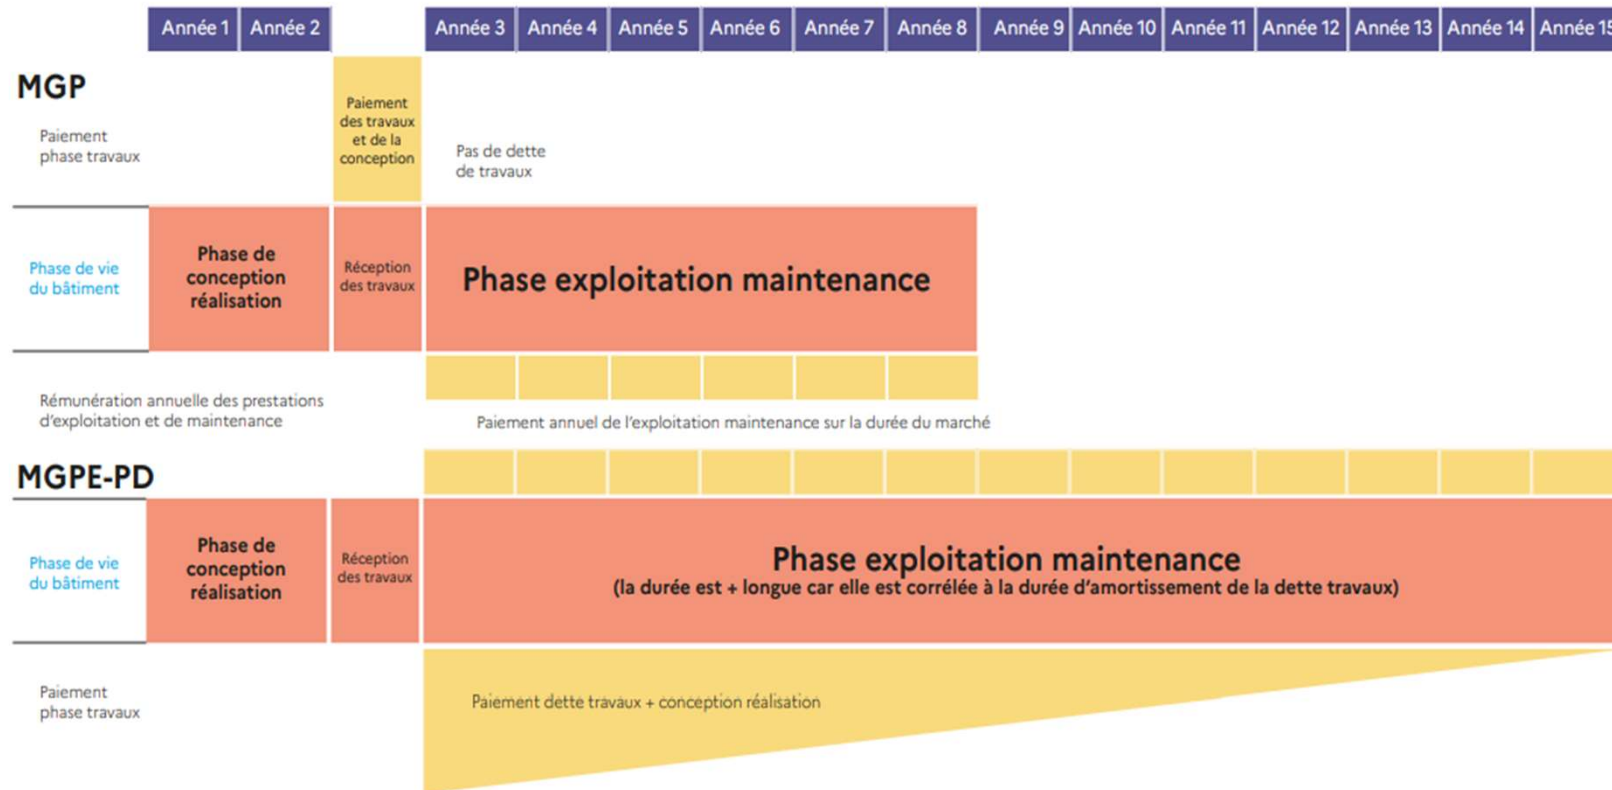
Année 1 Année 2 Année 3 Année 4 Année 5 Année 6 Année 7 Année 8 Année 9 Année 10 Année 11 Année 12 Année 13 Année 14 Année 1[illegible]

MGP

Paiement phase travaux

Paiement des travaux et de la conception

Pas de dette de travaux

Phase de vie du bâtiment

Phase de conception réalisation

Réception des travaux

Phase exploitation maintenance

Rémunération annuelle des prestations d'exploitation et de maintenance

Paiement annuel de l'exploitation maintenance sur la durée du marché

MGPE-PD

Phase de vie du bâtiment

Phase de conception réalisation

Réception des travaux

Phase exploitation maintenance
(la durée est + longue car elle est corrélée à la durée d'amortissement de la dette travaux)

Paiement phase travaux

Paiement dette travaux + conception réalisation